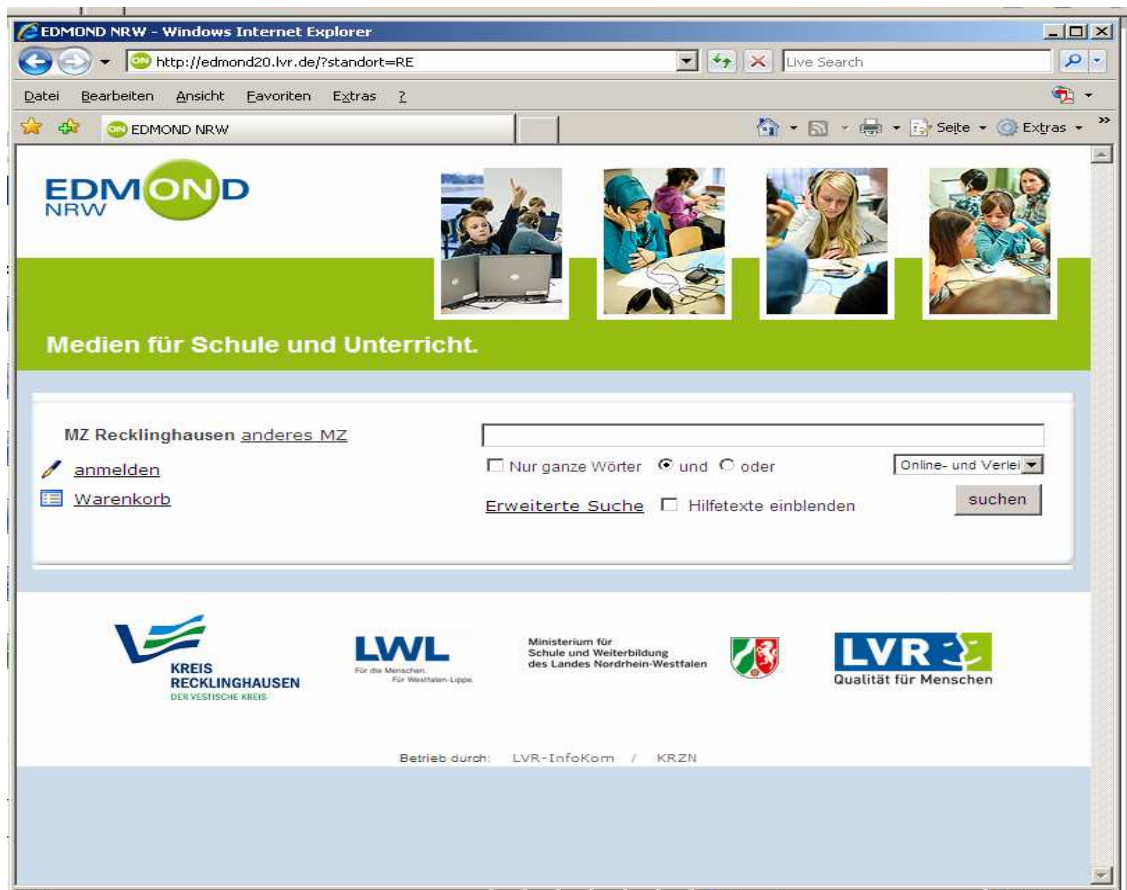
EDMOND NRW - Windows Internet Explorer

http://edmond20.lvr.de/?standort=RE

Live Search

Datei Bearbeiten Ansicht Favoriten Extras ?

EDMOND NRW

Seite Extras

EDMOND NRW

Medien für Schule und Unterricht.

MZ Recklinghausen anderes MZ

anmelden

Warenkorb

Nur ganze Wörter und oder

Online- und Verlei

Erweiterte Suche Hilfetexte einblenden

suchen

KREIS RECKLINGHAUSEN DER VESTISCHE KREIS

LWL Für die Menschen. Für Westfalen-Lippe.

Ministerium für Schule und Weiterbildung des Landes Nordrhein-Westfalen

LVR Qualität für Menschen

Betrieb durch: LVR-InfoKom / KRZN